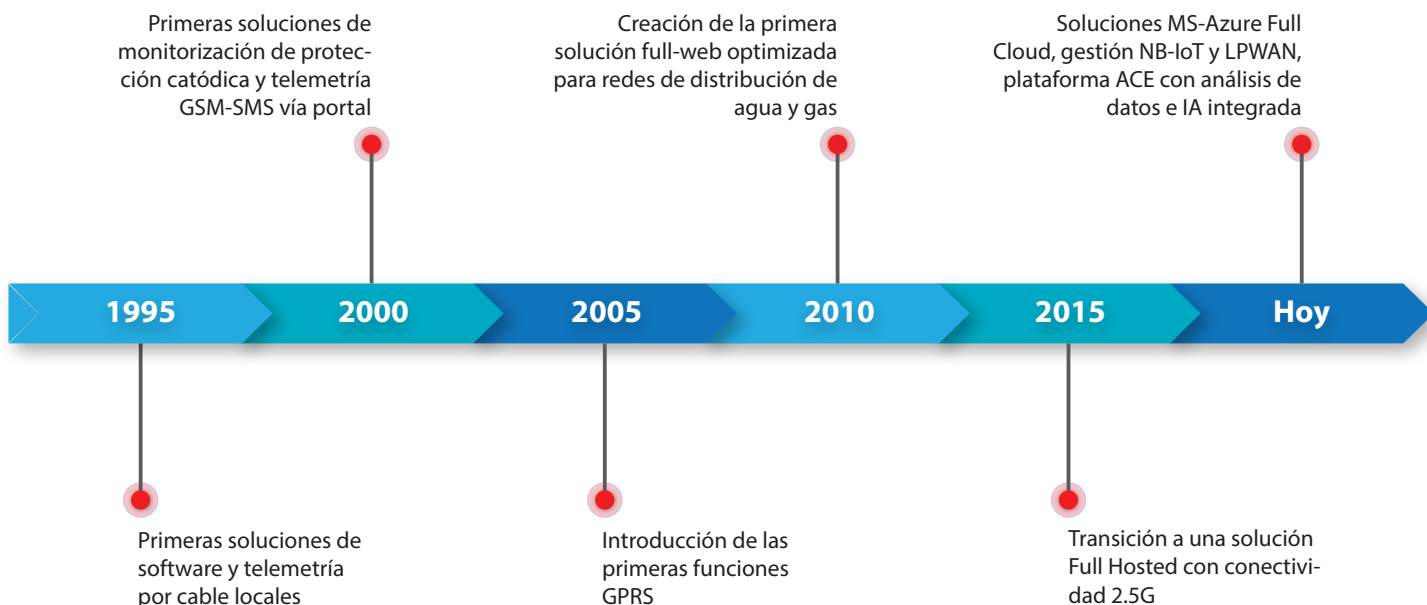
Primeras soluciones de monitorización de protección catódica y telemetría GSM-SMS vía portal

Creación de la primera solución full-web optimizada para redes de distribución de agua y gas

Soluciones MS-Azure Full Cloud, gestión NB-IoT y LPWAN, plataforma ACE con análisis de datos e IA integrada

1995

2000

2005

2010

2015

Hoy

Primeras soluciones de software y telemetría por cable locales

Introducción de las primeras funciones GPRS

Transición a una solución Full Hosted con conectividad 2.5G